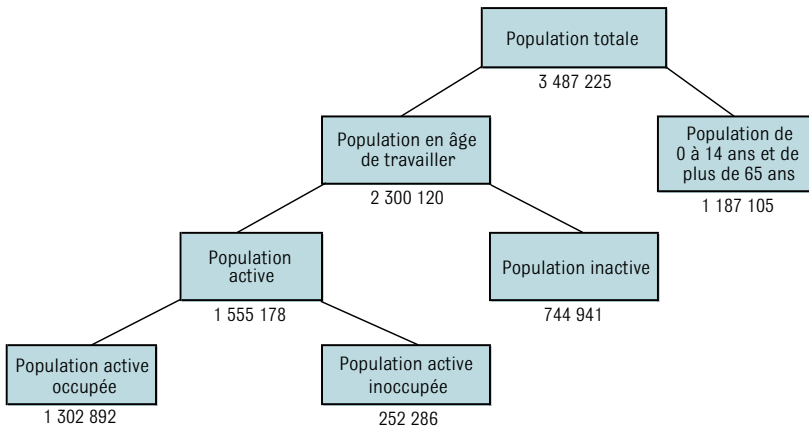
Population totale
3 487 225

Population en âge de travailler
2 300 120

Population de 0 à 14 ans et de plus de 65 ans
1 187 105

Population active
1 555 178

Population inactive
744 941

Population active occupée
1 302 892

Population active inoccupée
252 286